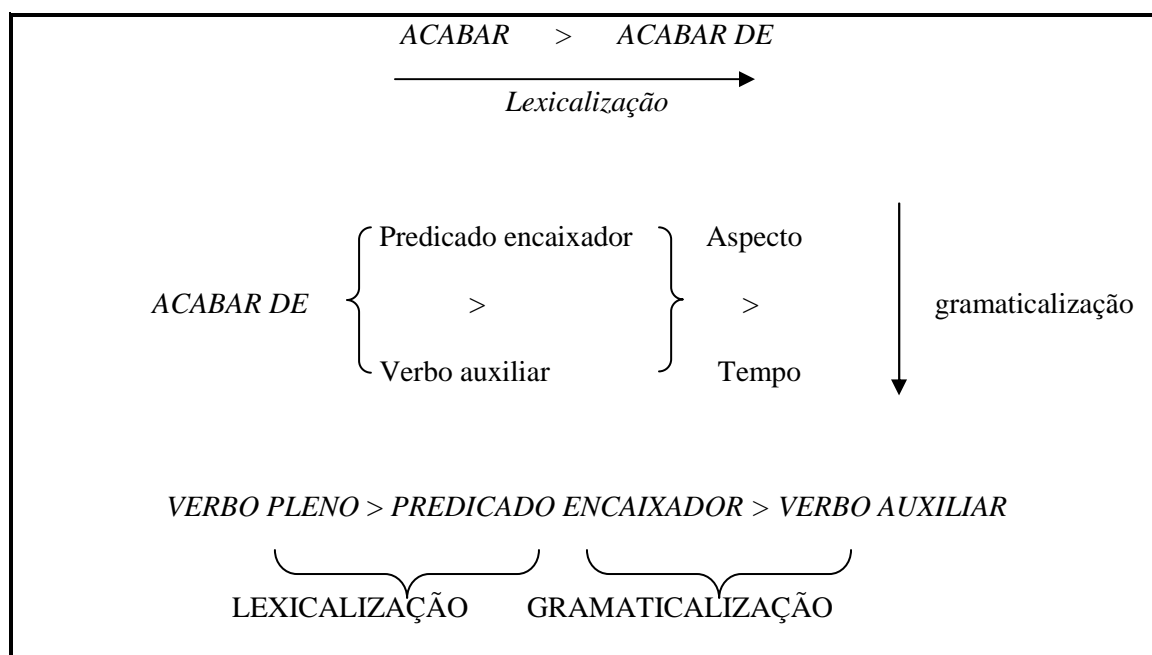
ACABAR > ACABAR DE

Lexicalização

ACABAR DE

Predicado encaixador
>
Verbo auxiliar

Aspecto
>
Tempo

gramaticalização

VERBO PLENO > PREDICADO ENCAIXADOR > VERBO AUXILIAR

LEXICALIZAÇÃO GRAMATICALIZAÇÃO